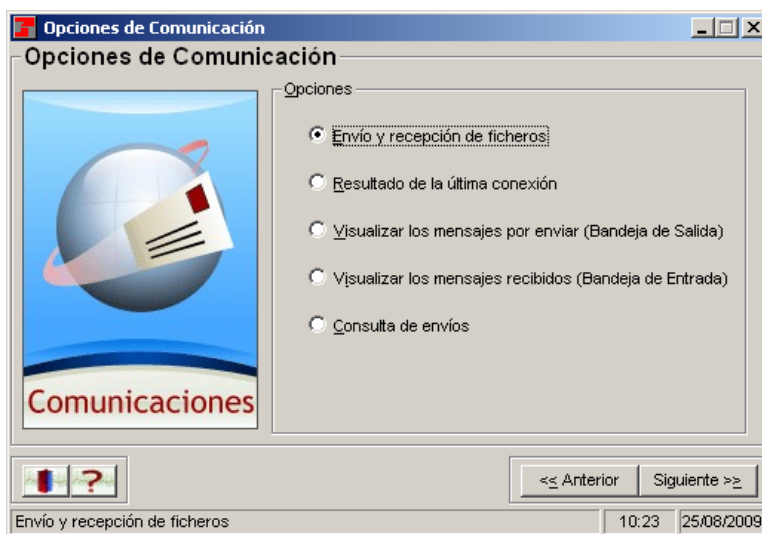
Opciones de Comunicación

Opciones de Comunicación

Comunicaciones

Opciones

Envío y recepción de ficheros

Resultado de la última conexión

Visualizar los mensajes por enviar (Bandeja de Salida)

Visualizar los mensajes recibidos (Bandeja de Entrada)

Consulta de envíos

?

<< Anterior

Siguiente >>

Envío y recepción de ficheros

10:23

25/08/2009